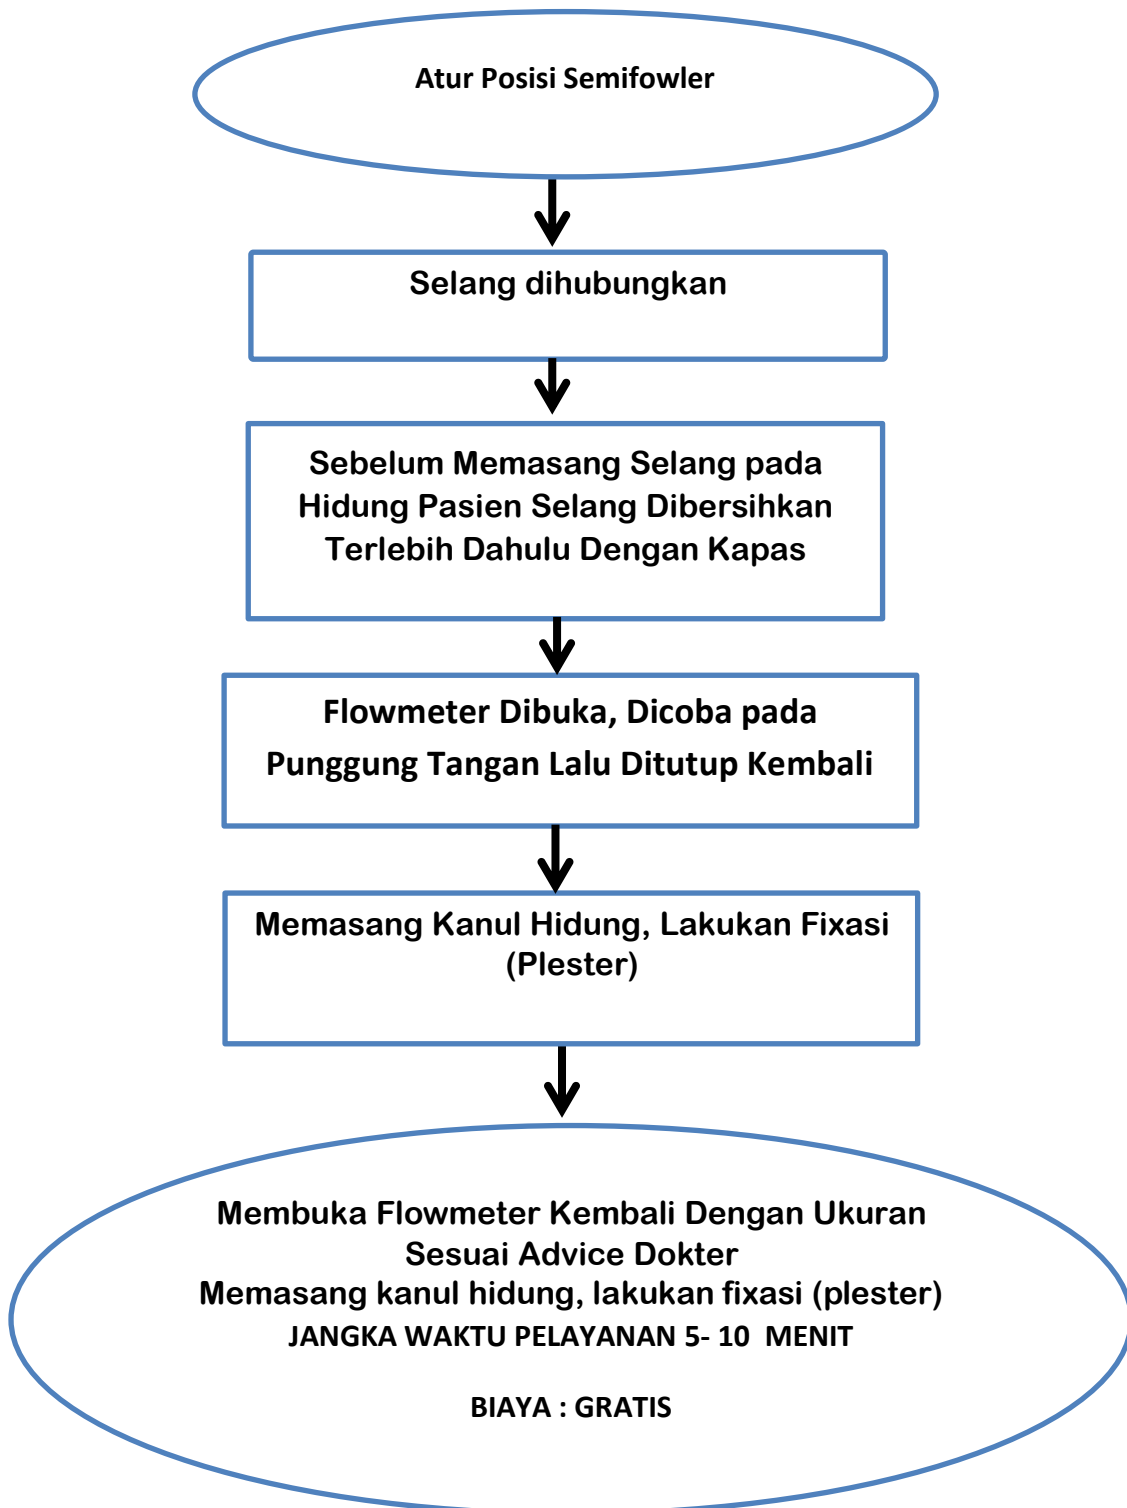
Atur Posisi Semifowler

Selang dihubungkan

Sebelum Memasang Selang pada Hidung Pasien Selang Dibersihkan Terlebih Dahulu Dengan Kapas

Flowmeter Dibuka, Dicoba pada Punggung Tangan Lalu Ditutup Kembali

Memasang Kanul Hidung, Lakukan Fixasi (Plester)

Membuka Flowmeter Kembali Dengan Ukuran Sesuai Advice Dokter
Memasang kanul hidung, lakukan fixasi (plester)
JANGKA WAKTU PELAYANAN 5- 10 MENIT

BIAYA : GRATIS